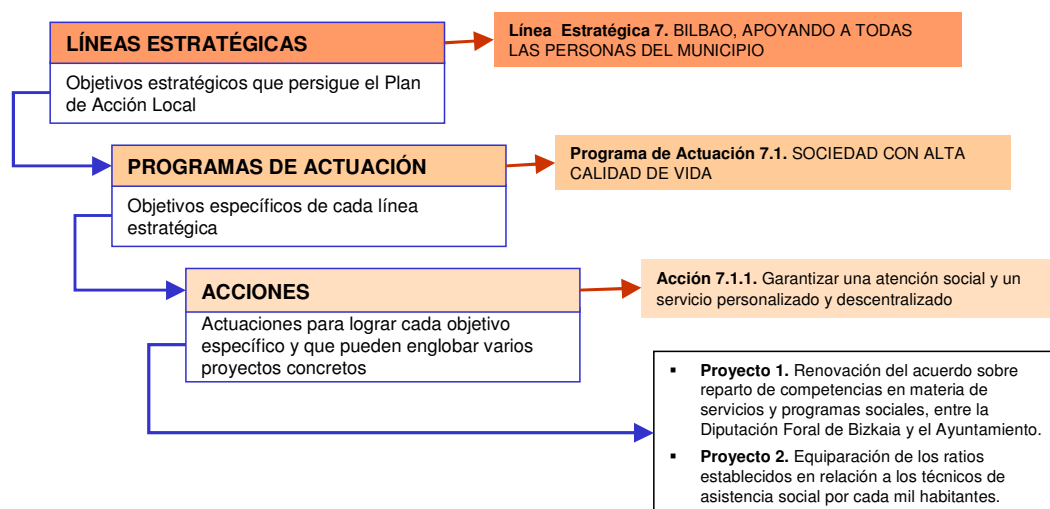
LÍNEAS ESTRATÉGICAS

Objetivos estratégicos que persigue el Plan de Acción Local

Línea Estratégica 7. BILBAO, APOYANDO A TODAS LAS PERSONAS DEL MUNICIPIO

PROGRAMAS DE ACTUACIÓN

Objetivos específicos de cada línea estratégica

Programa de Actuación 7.1. SOCIEDAD CON ALTA CALIDAD DE VIDA

ACCIONES

Actuaciones para lograr cada objetivo específico y que pueden englobar varios proyectos concretos

Acción 7.1.1. Garantizar una atención social y un servicio personalizado y descentralizado

▪ Proyecto 1. Renovación del acuerdo sobre reparto de competencias en materia de servicios y programas sociales, entre la Diputación Foral de Bizkaia y el Ayuntamiento.

▪ Proyecto 2. Equiparación de los ratios establecidos en relación a los técnicos de asistencia social por cada mil habitantes.